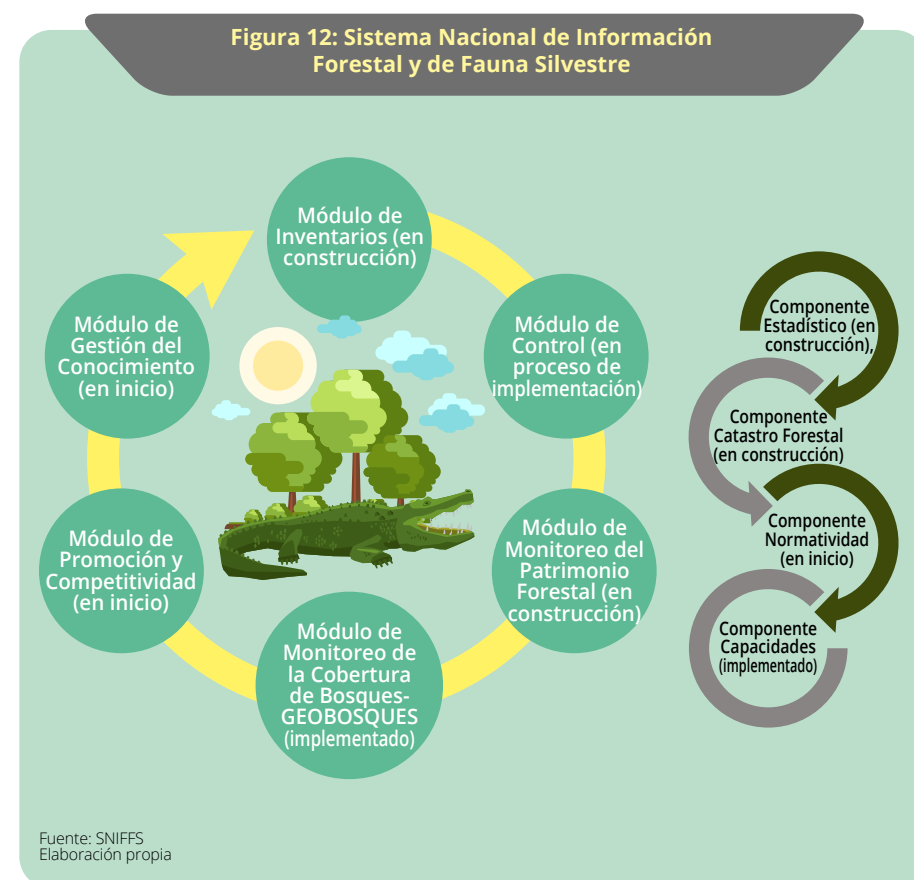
Figura 12: Sistema Nacional de Información Forestal y de Fauna Silvestre

Módulo de Inventarios (en construcción)

Módulo de Control (en proceso de implementación)

Módulo de Monitoreo del Patrimonio Forestal (en construcción)

Módulo de Monitoreo de la Cobertura de Bosques-GEOBOSQUES (implementado)

Módulo de Promoción y Competitividad (en inicio)

Módulo de Gestión del Conocimiento (en inicio)

Componente Estadístico (en construcción),

Componente Catastro Forestal (en construcción)

Componente Normatividad (en inicio)

Componente Capacidades (implementado)

Fuente: SNIFFS
Elaboración propia